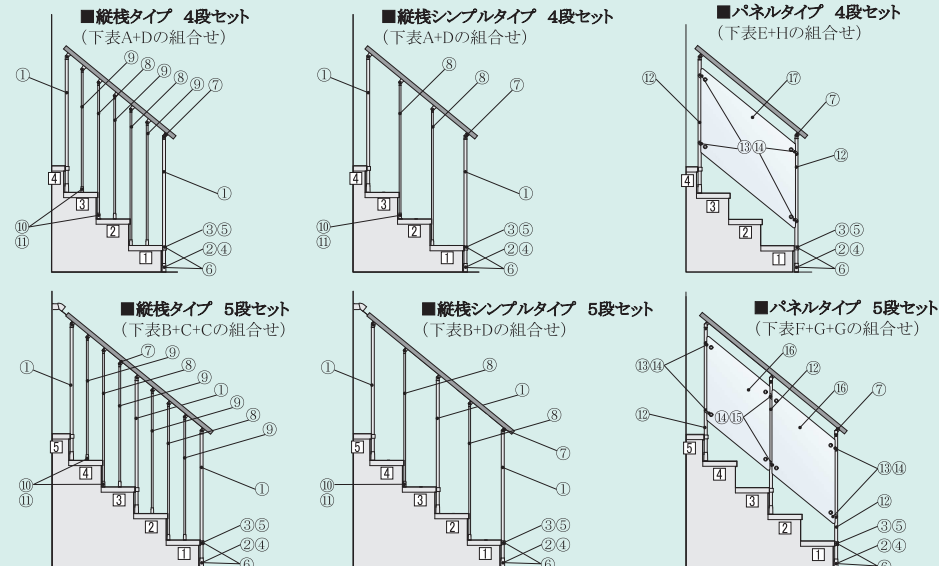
■縦桟タイプ 4段セット
(下表A+Dの組合せ)

①
⑨
⑧
⑨
⑧
⑨
⑦
①
4
3
2
1
⑩
⑪
③⑤
②④
⑥

■縦桟シンプルタイプ 4段セット
(下表A+Dの組合せ)

①
⑧
⑧
⑦
①
4
3
2
1
⑩
⑪
③⑤
②④
⑥

■パネルタイプ 4段セット
(下表E+Hの組合せ)

⑫
⑰
⑦
⑬⑭
⑫
4
3
2
1
③⑤
②④
⑥

■縦桟タイプ 5段セット
(下表B+C+Cの組合せ)

①
⑦
⑨
⑧
⑨
①
⑨
⑧
⑨
①
5
4
3
2
1
⑩
⑪
③⑤
②④
⑥

■縦桟シンプルタイプ 5段セット
(下表B+Dの組合せ)

①
⑧
①
⑧
⑦
①
5
4
3
2
1
⑩
⑪
③⑤
②④
⑥

■パネルタイプ 5段セット
(下表F+G+Gの組合せ)

⑬⑭
⑯
⑫
⑯
⑦
⑫
⑭⑮
⑬⑭
⑫
5
4
3
2
1
③⑤
②④
⑥